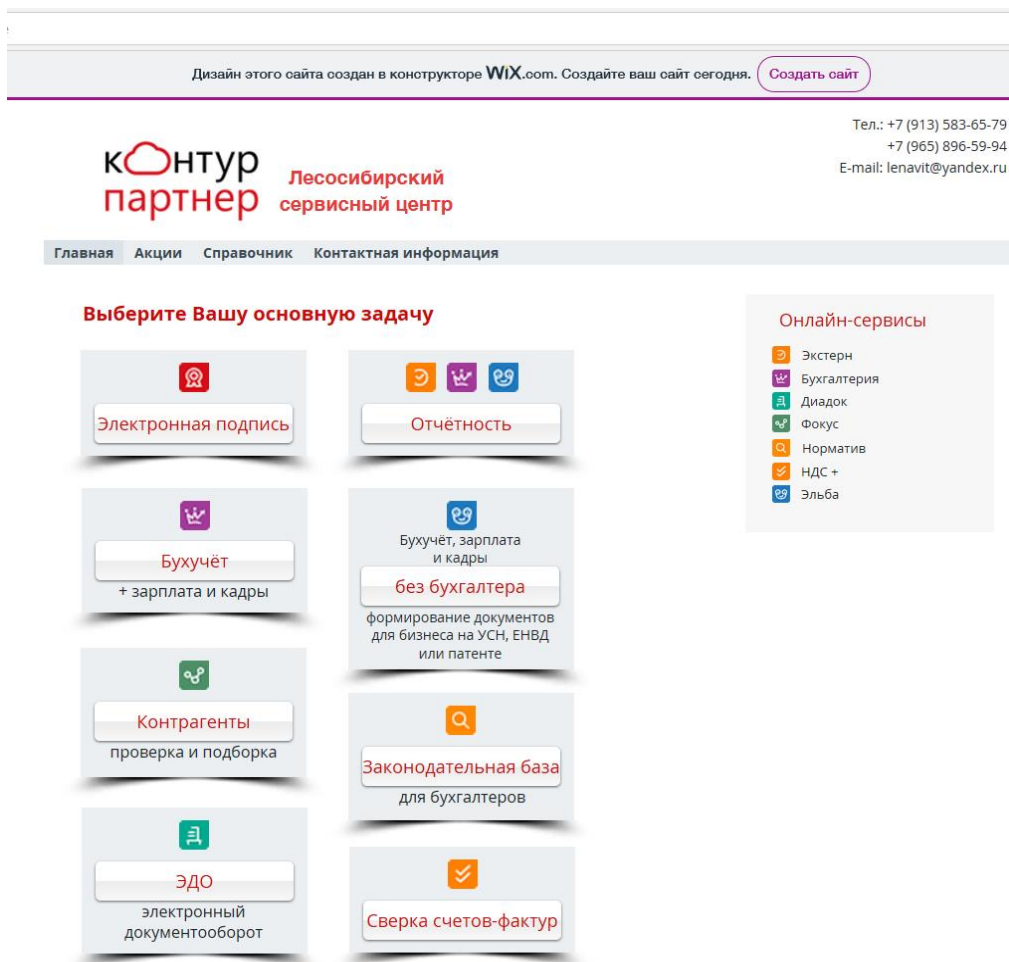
Дизайн этого сайта создан в конструкторе WiX.com. Создайте ваш сайт сегодня. Создать сайт

Тел.: +7 (913) 583-65-79
+7 (965) 896-59-94
E-mail: lenavit@yandex.ru

контур партнер Лесосибирский сервисный центр

Главная Акции Справочник Контактная информация

Выберите Вашу основную задачу

Электронная подпись

Отчётность

Бухучёт
+ зарплата и кадры

Бухучёт, зарплата и кадры
без бухгалтера
формирование документов для бизнеса на УСН, ЕНВД или патенте

Контрагенты
проверка и подборка

Законодательная база
для бухгалтеров

ЭДО
электронный документооборот

Сверка счетов-фактур

Онлайн-сервисы
Экстерн
Бухгалтерия
Диадок
Фокус
Норматив
НДС +
Эльба